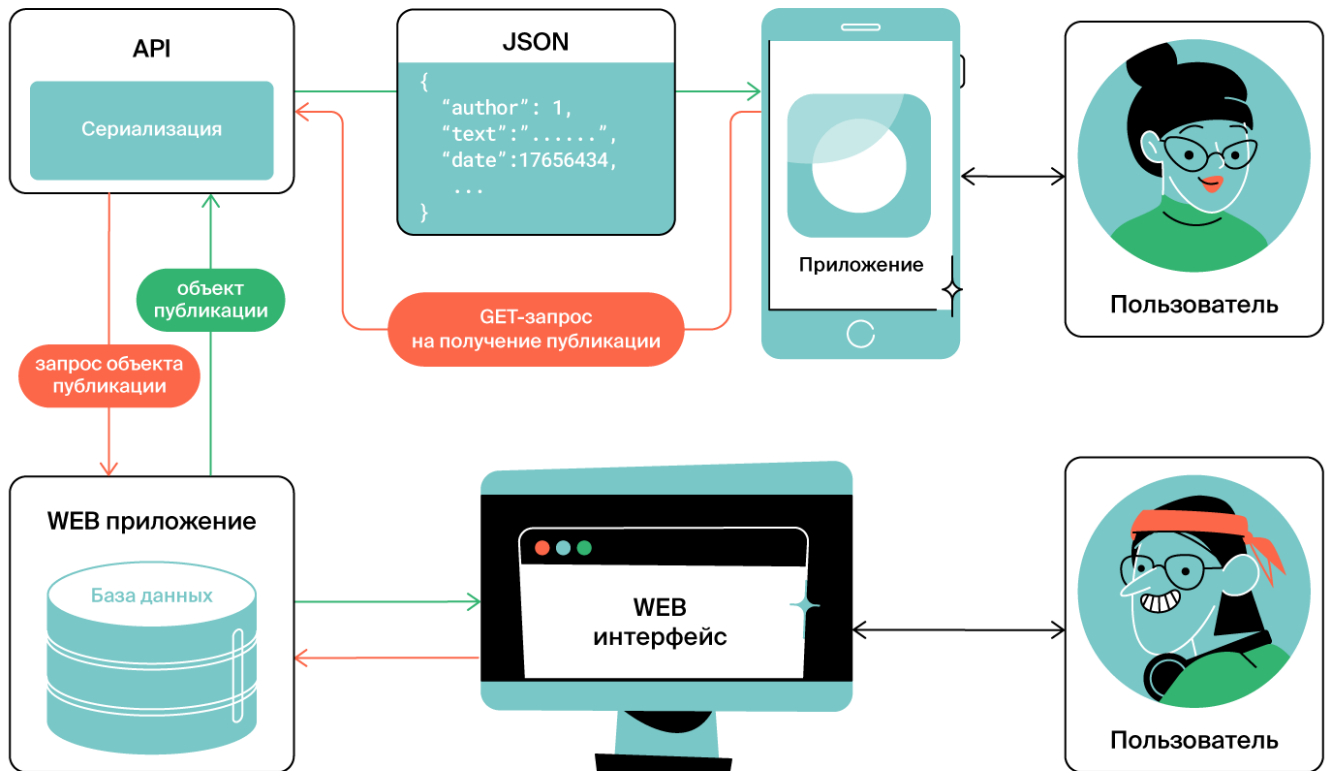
API

Сериализация

JSON

{
"author": 1,
"text":"......",
"date":17656434,
...
}

Приложение

Пользователь

объект публикации

запрос объекта публикации

GET-запрос на получение публикации

WEB приложение

База данных

WEB интерфейс

Пользователь